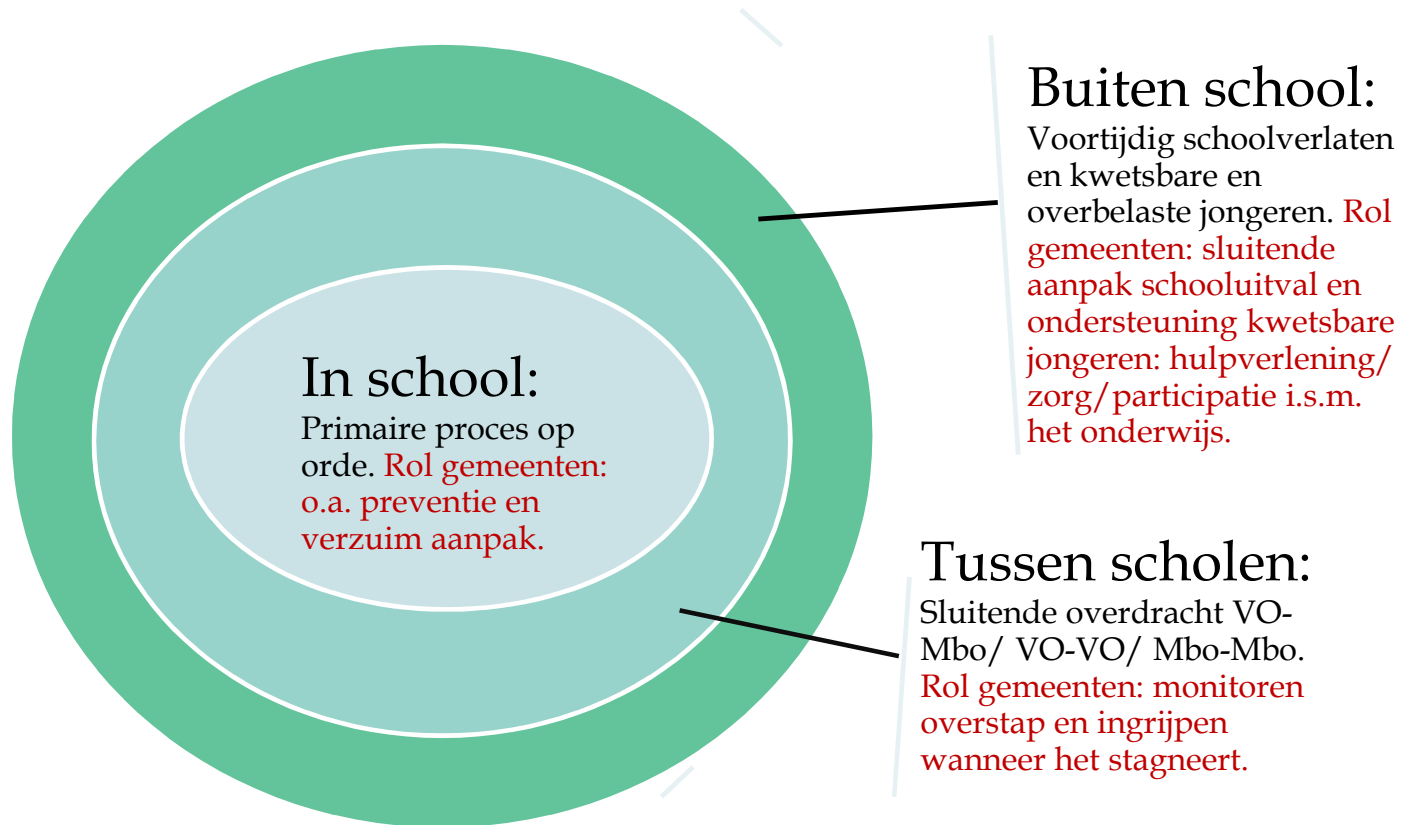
Buiten school:
Voortijdig schoolverlaten en kwetsbare en overbelaste jongeren. Rol gemeenten: sluitende aanpak schooluitval en ondersteuning kwetsbare jongeren: hulpverlening/ zorg/participatie i.s.m. het onderwijs.

In school:
Primaire proces op orde. Rol gemeenten: o.a. preventie en verzuim aanpak.

Tussen scholen:
Sluitende overdracht VO-Mbo/ VO-VO/ Mbo-Mbo. Rol gemeenten: monitoren overstap en ingrijpen wanneer het stagneert.